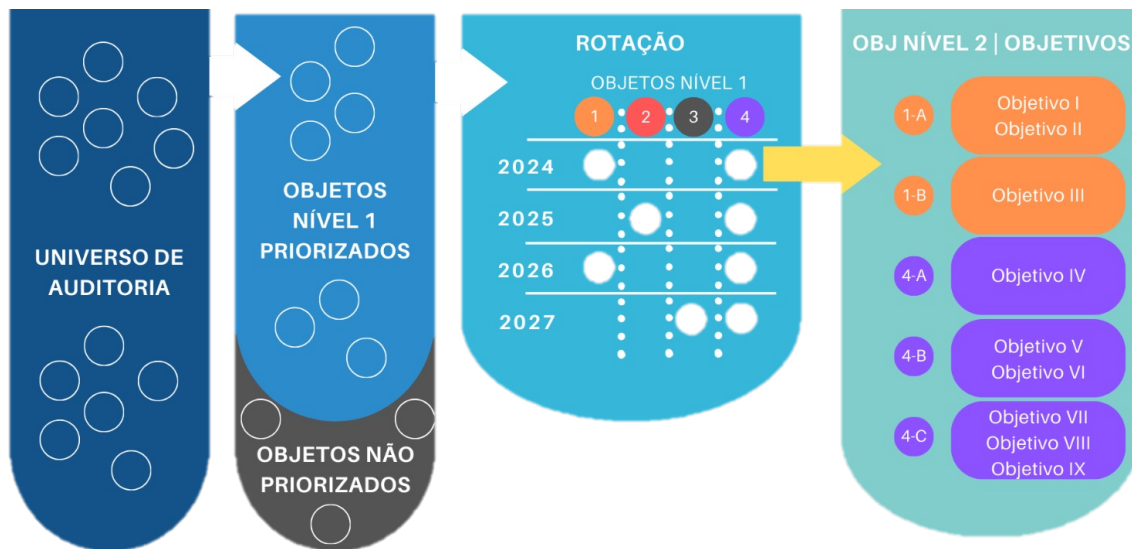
UNIVERSO DE AUDITORIA

OBJETOS NÍVEL 1 PRIORIZADOS

OBJETOS NÃO PRIORIZADOS

ROTAÇÃO

OBJETOS NÍVEL 1

1 2 3 4

2024

2025

2026

2027

OBJ NÍVEL 2 | OBJETIVOS

1-A Objetivo I Objetivo II

1-B Objetivo III

4-A Objetivo IV

4-B Objetivo V Objetivo VI

4-C Objetivo VII Objetivo VIII Objetivo IX